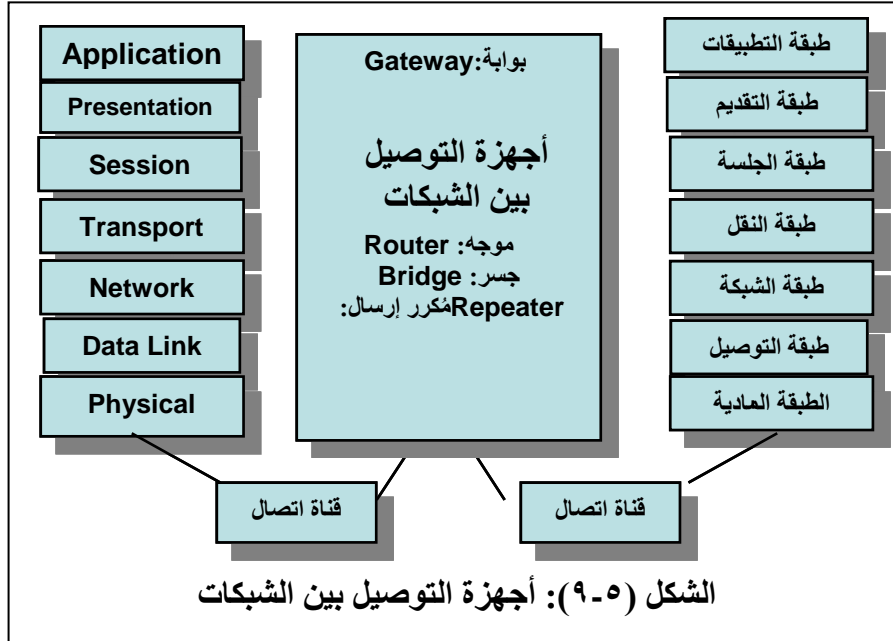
Application
Presentation
Session
Transport
Network
Data Link
Physical

بوابة:Gateway

أجهزة التوصيل بين الشبكات

موجه: Router
جسر: Bridge
Repeaterمُكرر إرسال:

طبقة التطبيقات
طبقة التقديم
طبقة الجلسة
طبقة النقل
طبقة الشبكة
طبقة التوصيل
الطبقة العادية

قناة اتصال
قناة اتصال

الشكل (٥-٩): أجهزة التوصيل بين الشبكات